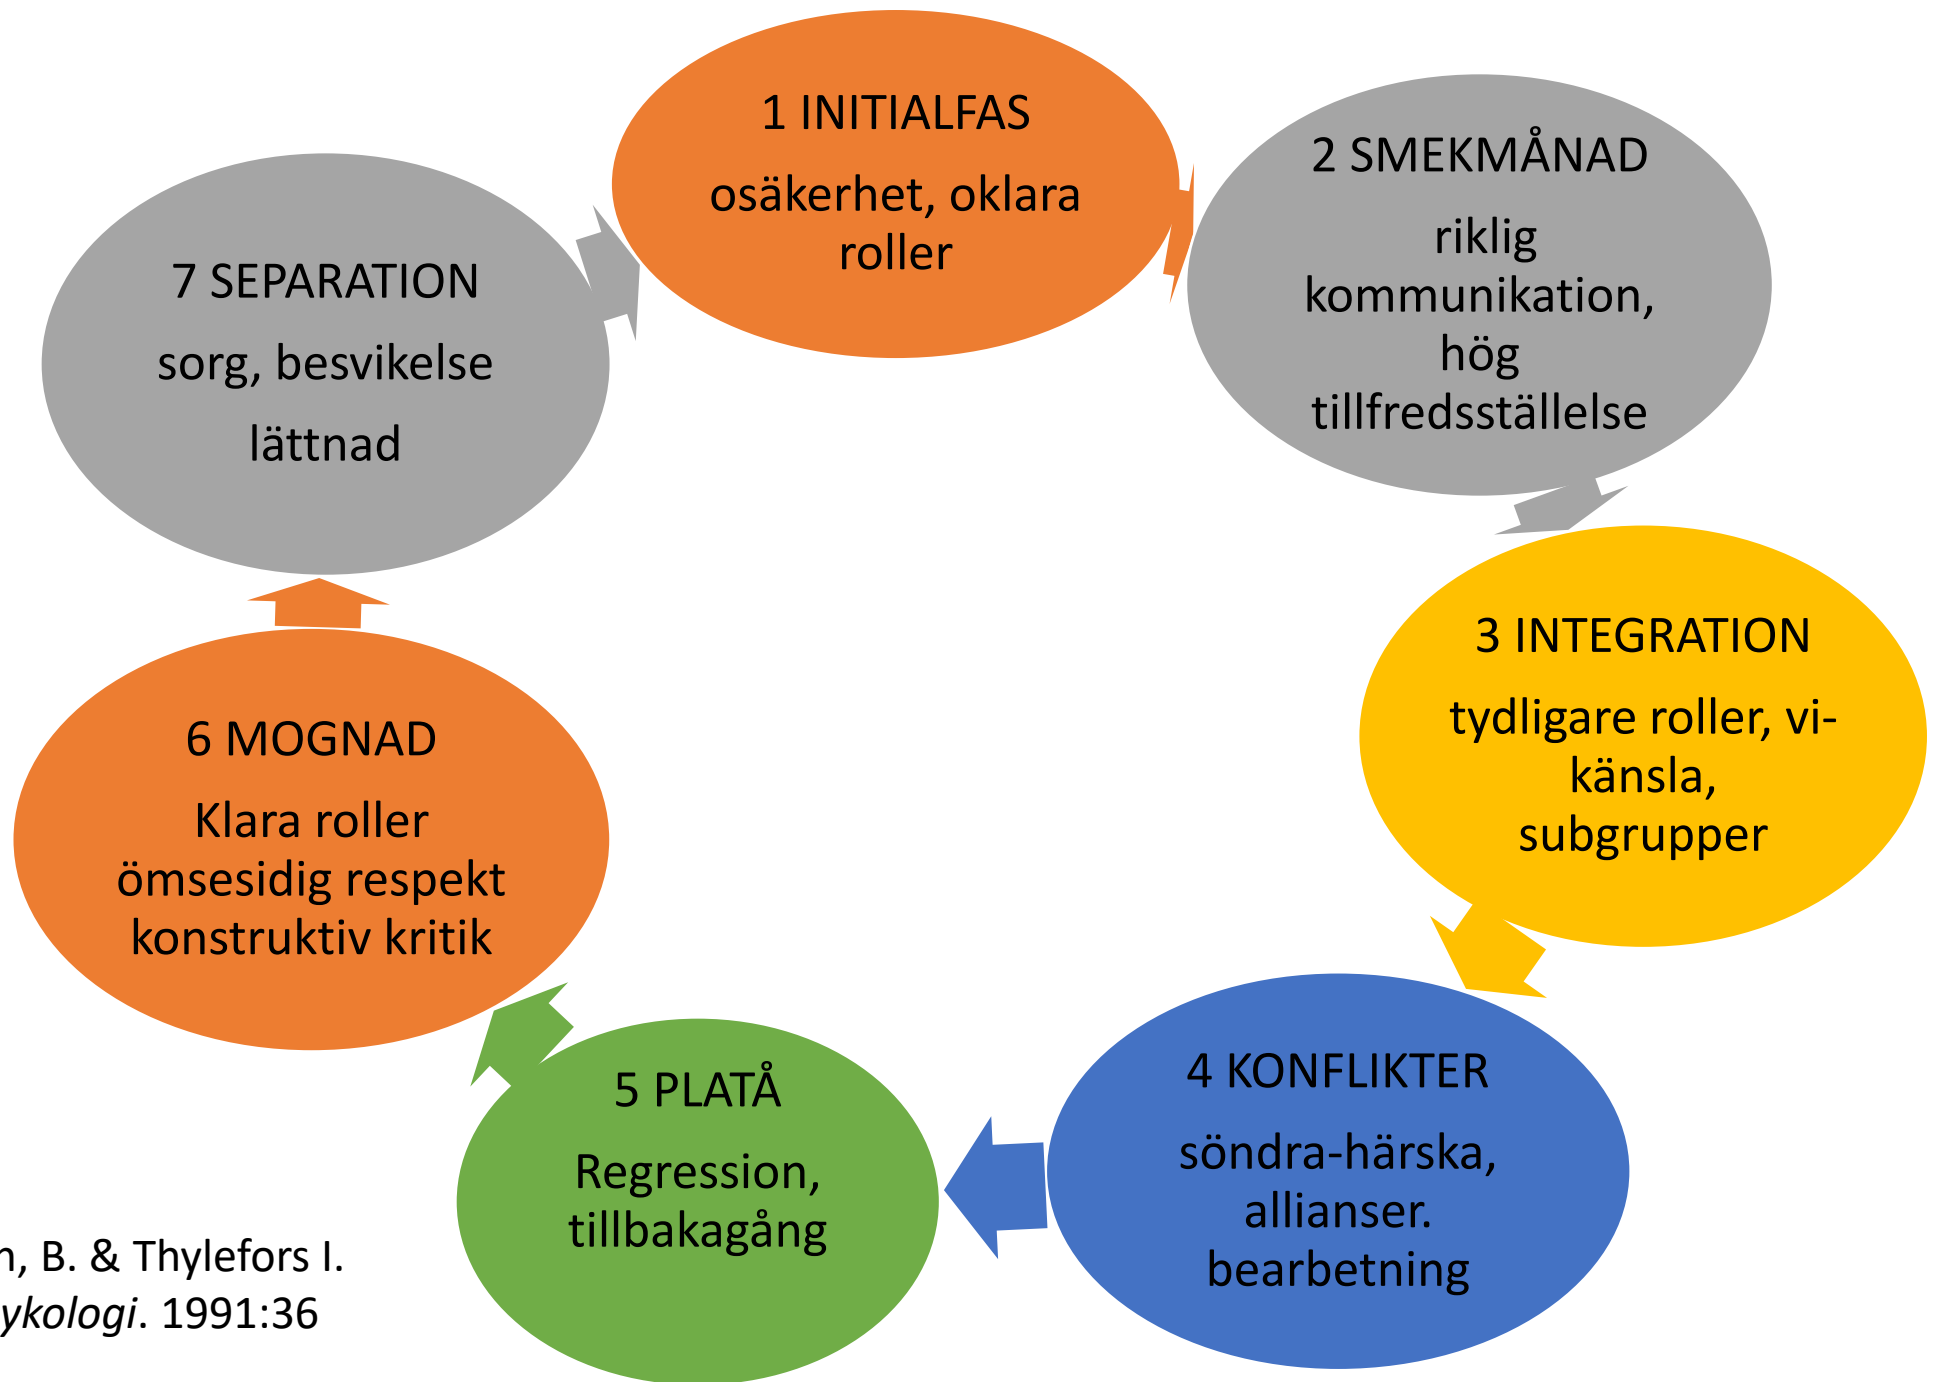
1 INITIALFAS

osäkerhet, oklara roller

2 SMEKMÅNAD

riklig kommunikation, hög tillfredsställelse

3 INTEGRATION

tydligare roller, vi-känsla, subgrupper

4 KONFLIKTER

söndra-härska, allianser. bearbetning

5 PLATÅ

Regression, tillbakagång

6 MOGNAD

Klara roller ömsesidig respekt konstruktiv kritik

7 SEPARATION

sorg, besvikelse

lättnad

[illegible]n, B. & Thylefors I.
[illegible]ykologi. 1991:36